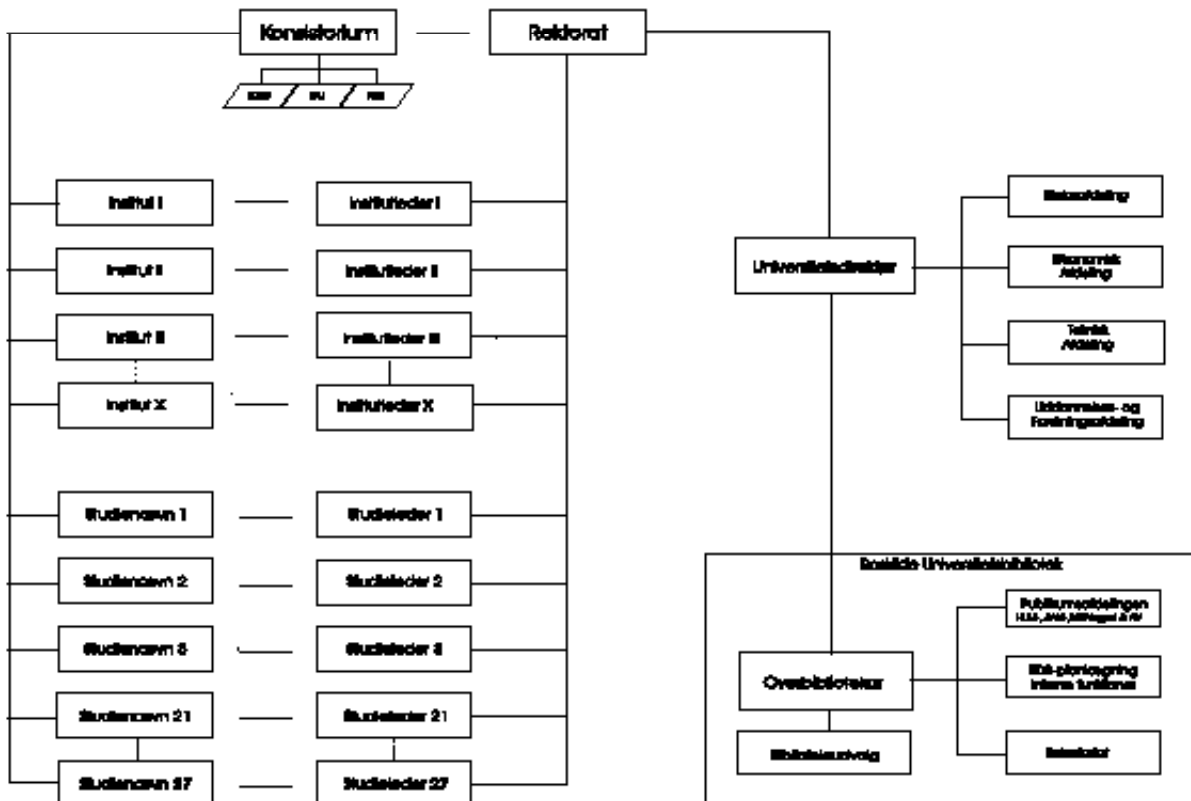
Konsistorium

Rektorat

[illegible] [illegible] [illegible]

Institut I

Institutleder I

Institut II

Institutleder II

Institut III

Institutleder III

Institut X

Institutleder X

Universitetsdirektør

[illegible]afdeling

Økonomisk Afdeling

Teknisk Afdeling

Uddannelses- og Forskningsafdeling

Studienævn 1

Studieleder 1

Studienævn 2

Studieleder 2

Studienævn 3

Studieleder 3

Studienævn 21

Studieleder 21

Studienævn 27

Studieleder 27

Roskilde Universitetsbibliotek

Publikumsafdelingen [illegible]

Overbibliotekar

RUB-planlægning Interne funktioner

Sekretariat

Bibliotekudvalg